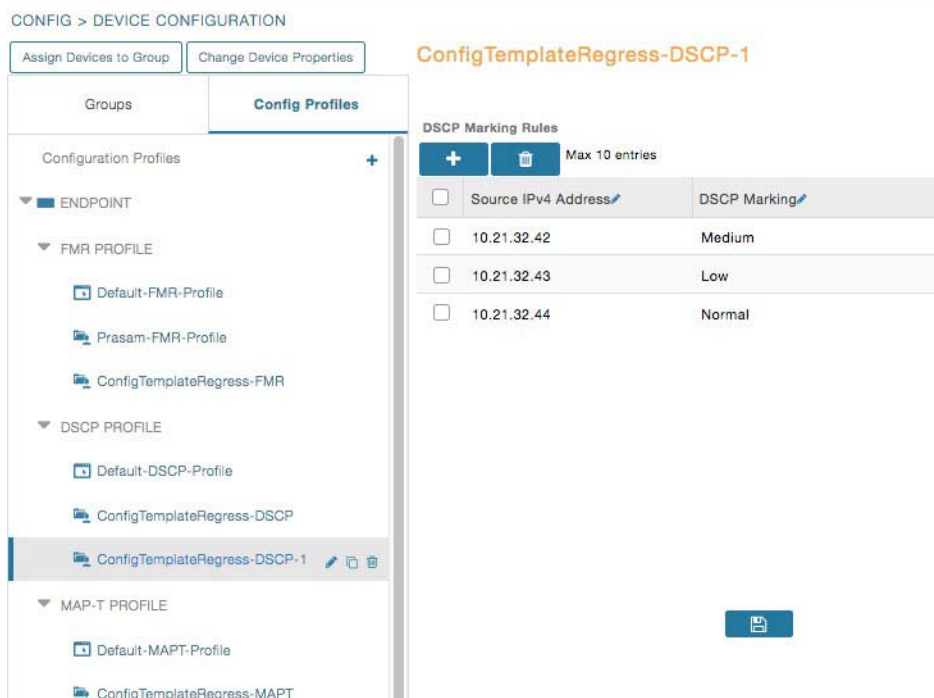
CONFIG > DEVICE CONFIGURATION

Assign Devices to Group | Change Device Properties

ConfigTemplateRegress-DSCP-1

Groups | Config Profiles

Configuration Profiles +

ENDPOINT

FMR PROFILE

Default-FMR-Profile

Prasam-FMR-Profile

ConfigTemplateRegress-FMR

DSCP PROFILE

Default-DSCP-Profile

ConfigTemplateRegress-DSCP

ConfigTemplateRegress-DSCP-1

MAP-T PROFILE

Default-MAPT-Profile

ConfigTemplateRegress-MAPT

DSCP Marking Rules

Max 10 entries

| | Source IPv4 Address | DSCP Marking |
|---|---|---|
| | 10.21.32.42 | Medium |
| | 10.21.32.43 | Low |
| | 10.21.32.44 | Normal |